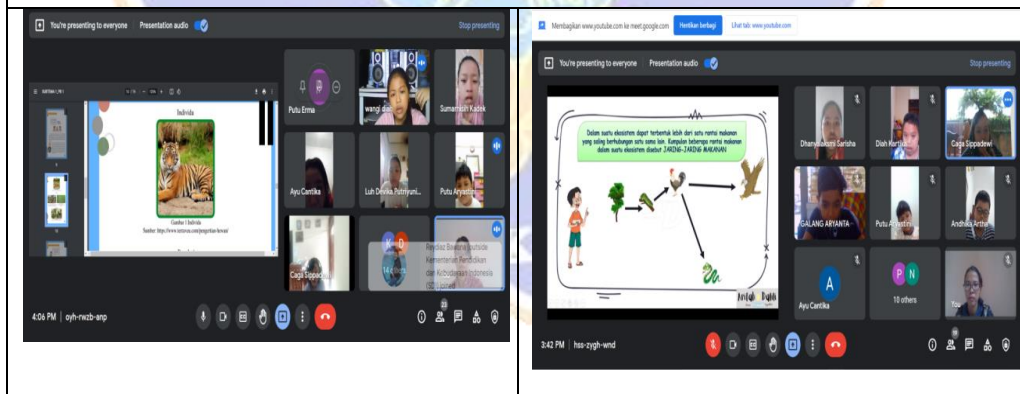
You're presenting to everyone Presentation audio Stop presenting

Individu

Gambar 1 Individu
Sumber: https://www.kompas.com/pengertian-hewan

Putu Erma

wangi dian

Sumarnasih Kadek

Ayu Cantika

Luh Devika Putriyuni...

Putu Aryanta

Caga Sippadewi

14 others

Reydiaz Bastara outside Kementerian Pendidikan dan Kebudayaan Indonesia

4:06 PM | oyh-rwzb-anp

Membagikan www.youtube.com ke meet.google.com Hentikan berbagi Lihat tab: www.youtube.com

You're presenting to everyone Presentation audio Stop presenting

Dalam suatu ekosistem dapat terbentuk lebih dari satu rantai makanan yang saling berhubungan satu sama lain. Kumpulan beberapa rantai makanan dalam suatu ekosistem disebut JARING-JARING MAKANAN

Dhanyaswari Sarisha

Diah Kartika

Caga Sippadewi

GALANG ARYANTA

Putu Aryanta

Andhika Artha

Ayu Cantika

10 others

You

3:42 PM | hss-zygh-wnd